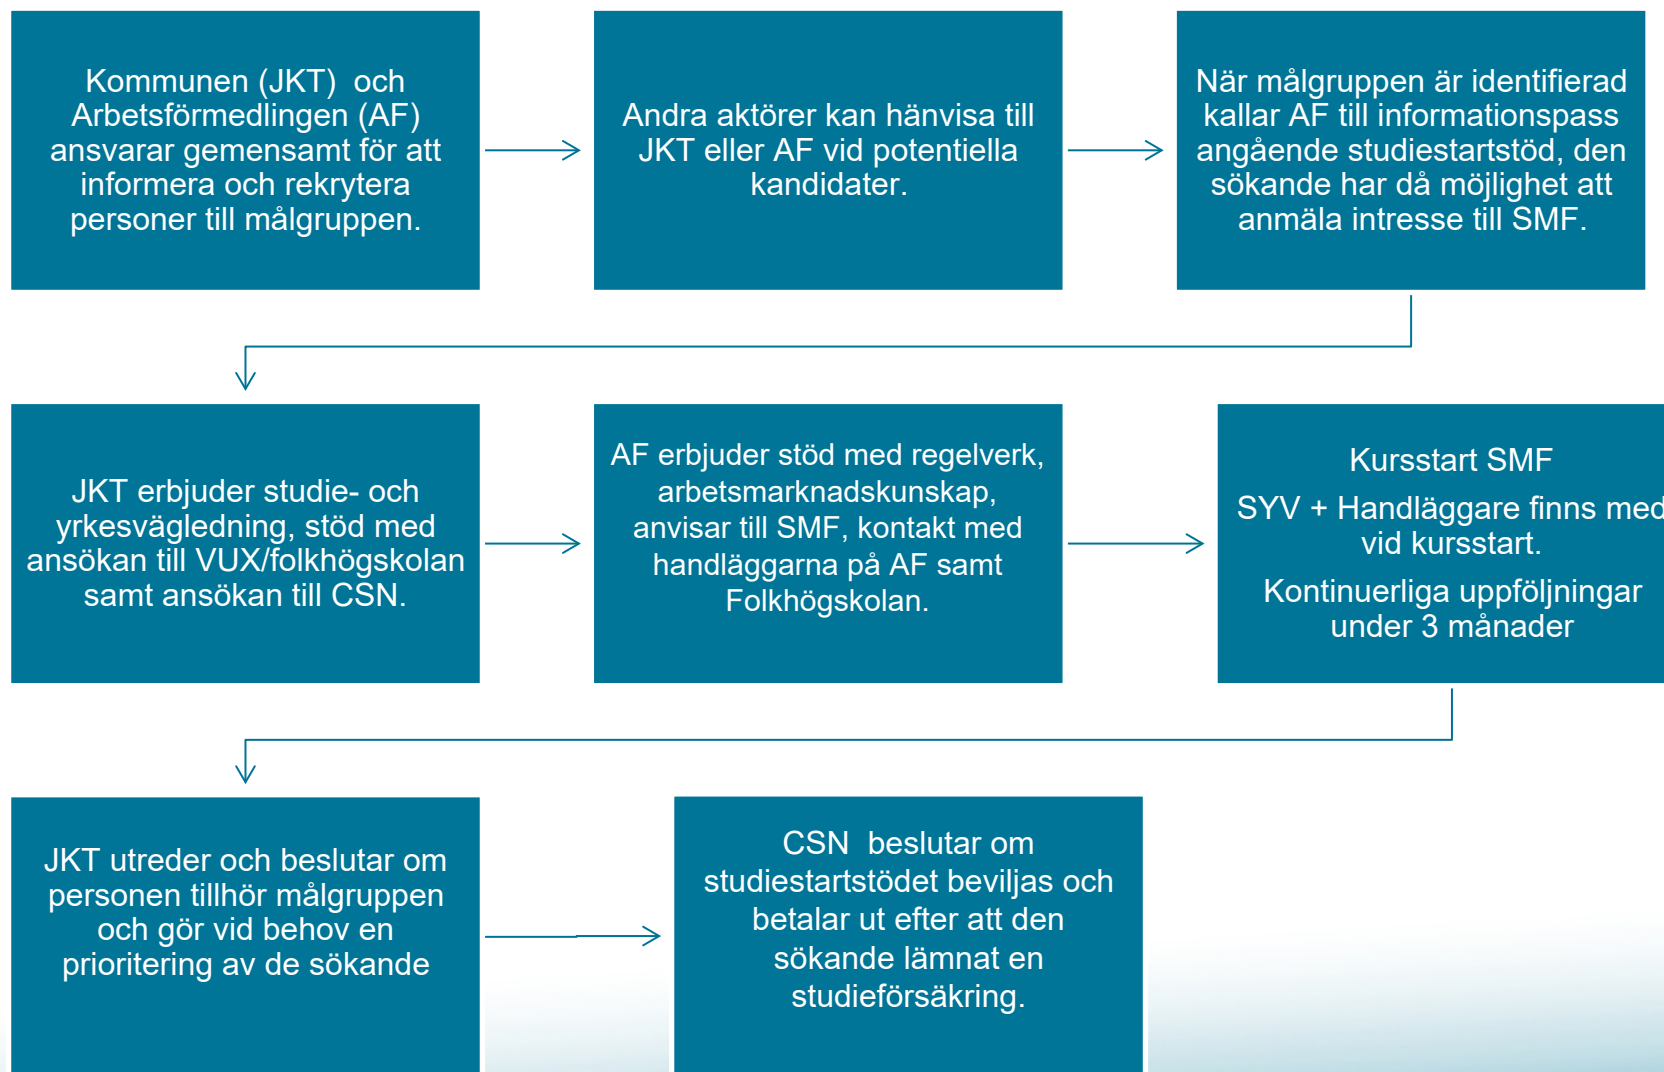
Kommunen (JKT) och Arbetsförmedlingen (AF) ansvarar gemensamt för att informera och rekrytera personer till målgruppen.

Andra aktörer kan hänvisa till JKT eller AF vid potentiella kandidater.

När målgruppen är identifierad kallar AF till informationspass angående studiestartstöd, den sökande har då möjlighet att anmäla intresse till SMF.

JKT erbjuder studie- och yrkesvägledning, stöd med ansökan till VUX/folkhögskolan samt ansökan till CSN.

AF erbjuder stöd med regelverk, arbetsmarknadskunskap, anvisar till SMF, kontakt med handläggarna på AF samt Folkhögskolan.

Kursstart SMF

SYV + Handläggare finns med vid kursstart.

Kontinuerliga uppföljningar under 3 månader

JKT utreder och beslutar om personen tillhör målgruppen och gör vid behov en prioritering av de sökande

CSN beslutar om studiestartstödet beviljas och betalar ut efter att den sökande lämnat en studieförsäkring.